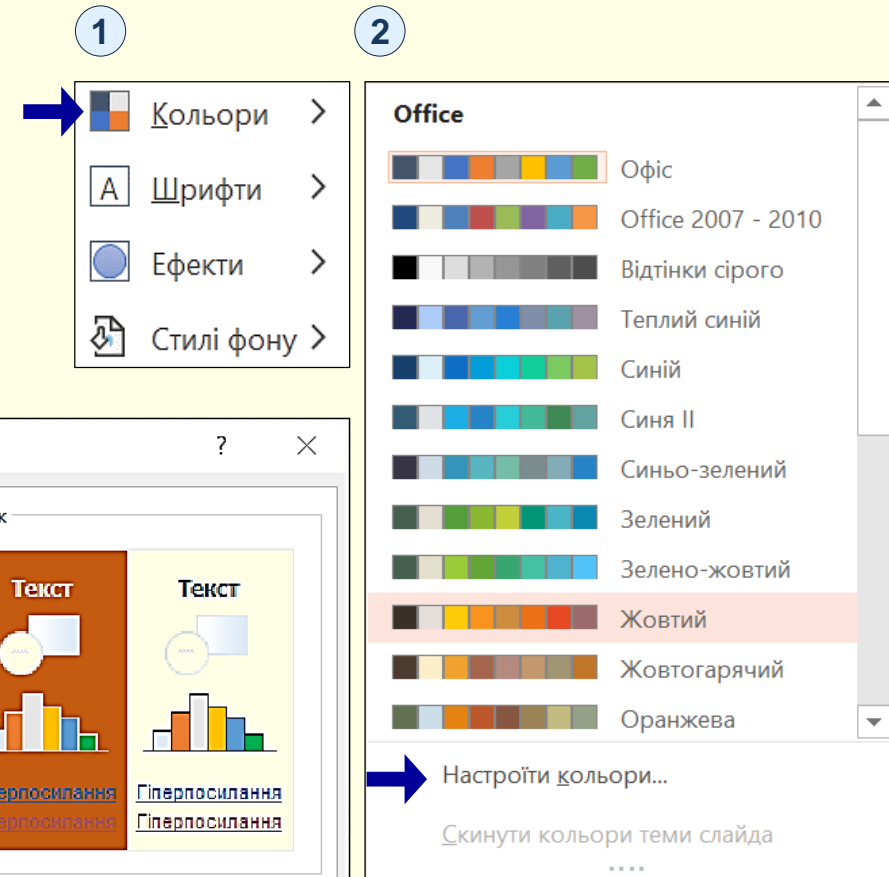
1

2

Кольори >

A Шрифти >

Ефекти >

Стилі фону >

? ×

к

Текст

Текст

іперпосилання

іперпосилання

Гіперпосилання

Гіперпосилання

Office

Офіс

Office 2007 - 2010

Відтінки сірого

Теплий синій

Синій

Синя II

Синьо-зелений

Зелений

Зелено-жовтий

Жовтий

Жовтогарячий

Оранжева

Настроїти кольори...

Скинути кольори теми слайда